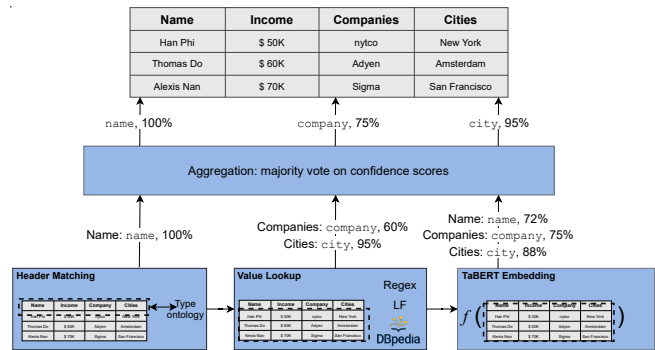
| Name | Income | Companies | Cities |
|---|---|---|---|
| Han Phi | $ 50K | nytco | New York |
| Thomas Do | $ 60K | Adyen | Amsterdam |
| Alexis Nan | $ 70K | Sigma | San Francisco |

name, 100%
company, 75%
city, 95%

Aggregation: majority vote on confidence scores

Name: name, 100%

Companies: company, 60%
Cities: city, 95%

Name: name, 72%
Companies: company, 75%
Cities: city, 88%

Header Matching

| Name | Income | Company | Cities |
|---|---|---|---|
| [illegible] | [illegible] | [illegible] | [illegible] |
| Thomas Do | $ 60K | Adyen | Amsterdam |
| Alexis Nan | $ 70K | Sigma | San Francisco |

Type ontology

Value Lookup

| Name | Income | Company | Cities |
|---|---|---|---|
| Han Phi | $ 50K | nytco | New York |
| Thomas Do | $ 60K | Adyen | Amsterdam |
| Alexis Nan | $ 70K | Sigma | San Francisco |

Regex
LF
DBpedia

TaBERT Embedding

$f($

| Name | Income | Company | Cities |
|---|---|---|---|
| Han Phi | $ 50K | nytco | New York |
| Thomas Do | $ 60K | Adyen | Amsterdam |
| Alexis Nan | $ 70K | Sigma | San Francisco |

$)$